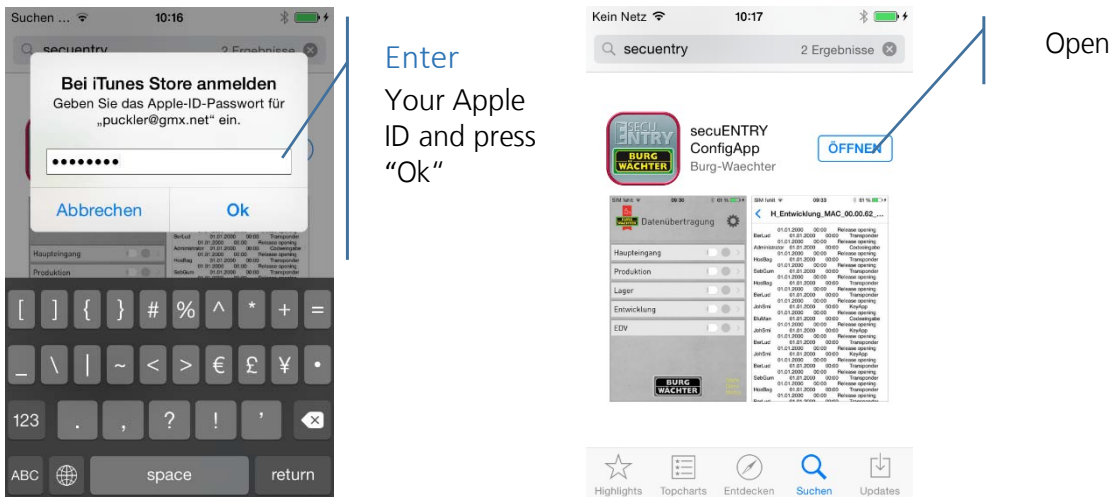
Suchen ... 10:16

secuentry 2 Ergebnisse

Bei iTunes Store anmelden
Geben Sie das Apple-ID-Passwort für „puckler@gmx.net" ein.

••••••••

Abbrechen Ok

Haupteingang
Produktion

[ ] { } # % ^ * + =
_ \ | ~ < > € £ ¥ •
123 . , ? ! '
ABC space return

Enter
Your Apple ID and press "Ok"

Kein Netz 10:17

secuentry 2 Ergebnisse

secuENTRY ConfigApp
Burg-Waechter
ÖFFNEN

Datenübertragung
Haupteingang
Produktion
Lager
Entwicklung
EDV

H_Entwicklung_MAC_00.00.62_...

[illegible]

BURG WÄCHTER

Highlights Topcharts Entdecken Suchen Updates

Open